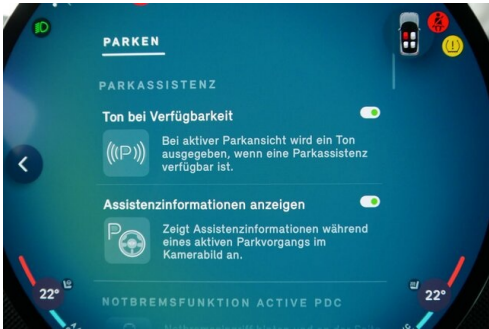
PARKEN

PARKASSISTENZ

Ton bei Verfügbarkeit

((P))

Bei aktiver Parkansicht wird ein Ton ausgegeben, wenn eine Parkassistenz verfügbar ist.

Assistenzinformationen anzeigen

Zeigt Assistenzinformationen während eines aktiven Parkvorgangs im Kamerabild an.

NOTBREMSFUNKTION ACTIVE PDC

22°

22°